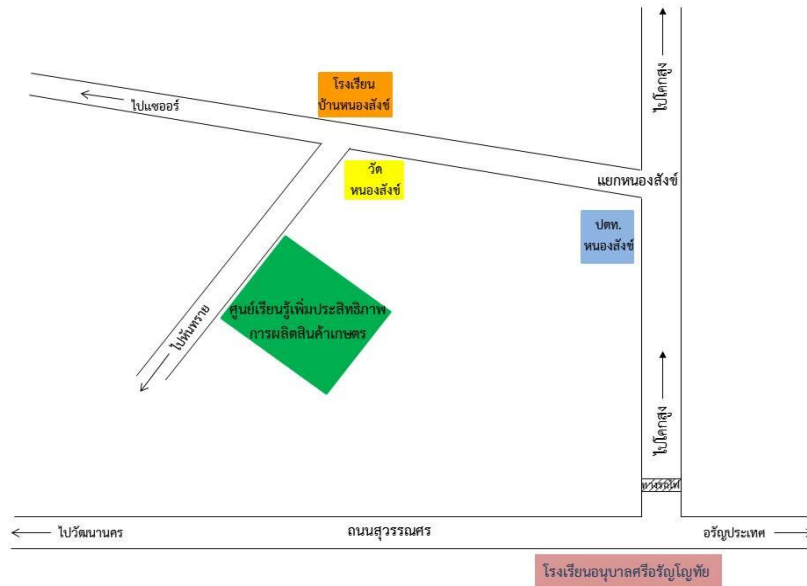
ไปแซออร์

โรงเรียน
บ้านหนองสังข์

ไปโคกสูง

วัด
หนองสังข์

แยกหนองสังข์

ปตท.
หนองสังข์

ไปหินทราย

ศูนย์เรียนรู้เพิ่มประสิทธิภาพ
การผลิตสินค้าเกษตร

ไปโคกสูง

ทางรถไฟ

ไปวัฒนานคร

ถนนสุวรรณศร

อรัญประเทศ

โรงเรียนอนุบาลศรีอรัญโญทัย